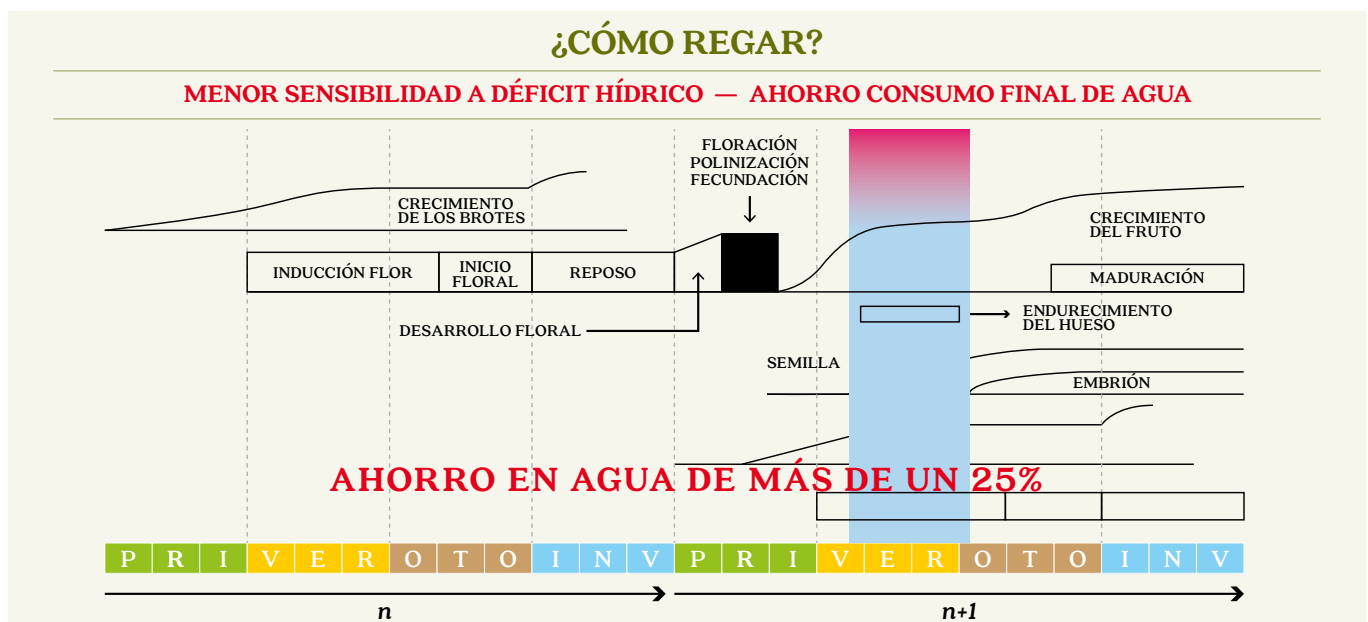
¿CÓMO REGAR?

MENOR SENSIBILIDAD A DÉFICIT HÍDRICO — AHORRO CONSUMO FINAL DE AGUA

FLORACIÓN
POLINIZACIÓN
FECUNDACIÓN

CRECIMIENTO DE LOS BROTES

CRECIMIENTO DEL FRUTO

INDUCCIÓN FLOR

INICIO FLORAL

REPOSO

MADURACIÓN

ENDURECIMIENTO DEL HUESO

DESARROLLO FLORAL

SEMILLA

EMBRIÓN

AHORRO EN AGUA DE MÁS DE UN 25%

P R I V E R O T O I N V P R I V E R O T O I N V

n

n+1